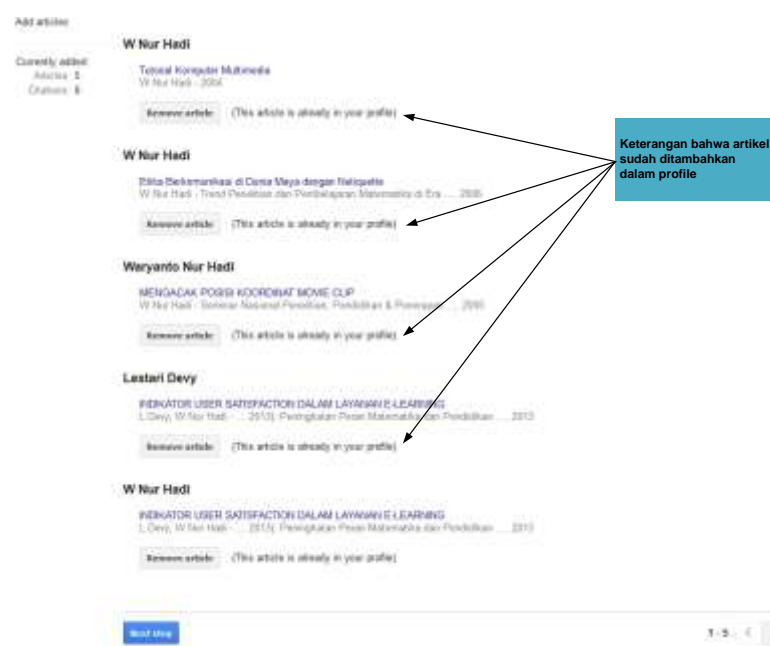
Add articles

Currently added:
Articles 5
Citations 0

W Nur Hadi

Tutorial Komputer Multimedia
W Nur Hadi - 2004

Remove article (This article is already in your profile)

W Nur Hadi

Etika Berkomunikasi di Dunia Maya dengan Netiquette
W Nur Hadi - Trend Penelitian dan Pembelajaran Matematika di Era ..., 2006

Remove article (This article is already in your profile)

Waryanto Nur Hadi

MENGACAK POSISI KOORDINAT MOVIE CLIP
W Nur Hadi - Seminar Nasional Penelitian, Pendidikan & Penerapan ..., 2006

Remove article (This article is already in your profile)

Lestari Devy

INDIKATOR USER SATISFACTION DALAM LAYANAN E-LEARNING
L Devy, W Nur Hadi - ... 2013). Peningkatan Peran Matematika dan Pendidikan ..., 2013

Remove article (This article is already in your profile)

W Nur Hadi

INDIKATOR USER SATISFACTION DALAM LAYANAN E-LEARNING
L Devy, W Nur Hadi - ... 2013). Peningkatan Peran Matematika dan Pendidikan ..., 2013

Remove article (This article is already in your profile)

Keterangan bahwa artikel sudah ditambahkan dalam profile

Next step

1-5 <